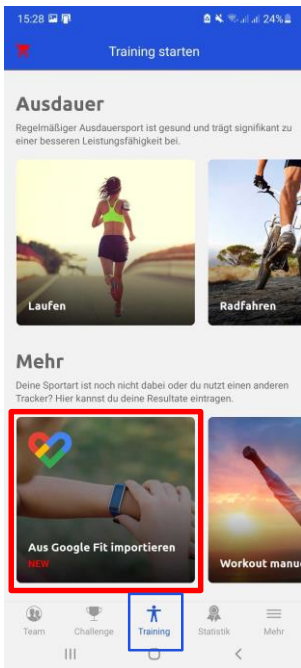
15:28 24%

Training starten

Ausdauer

Regelmäßiger Ausdauersport ist gesund und trägt signifikant zu einer besseren Leistungsfähigkeit bei.

Laufen

Radfahren

Mehr

Deine Sportart ist noch nicht dabei oder du nutzt einen anderen Tracker? Hier kannst du deine Resultate eintragen.

Aus Google Fit importieren
NEW

Workout manu

Team
Challenge
Training
Statistik
Mehr